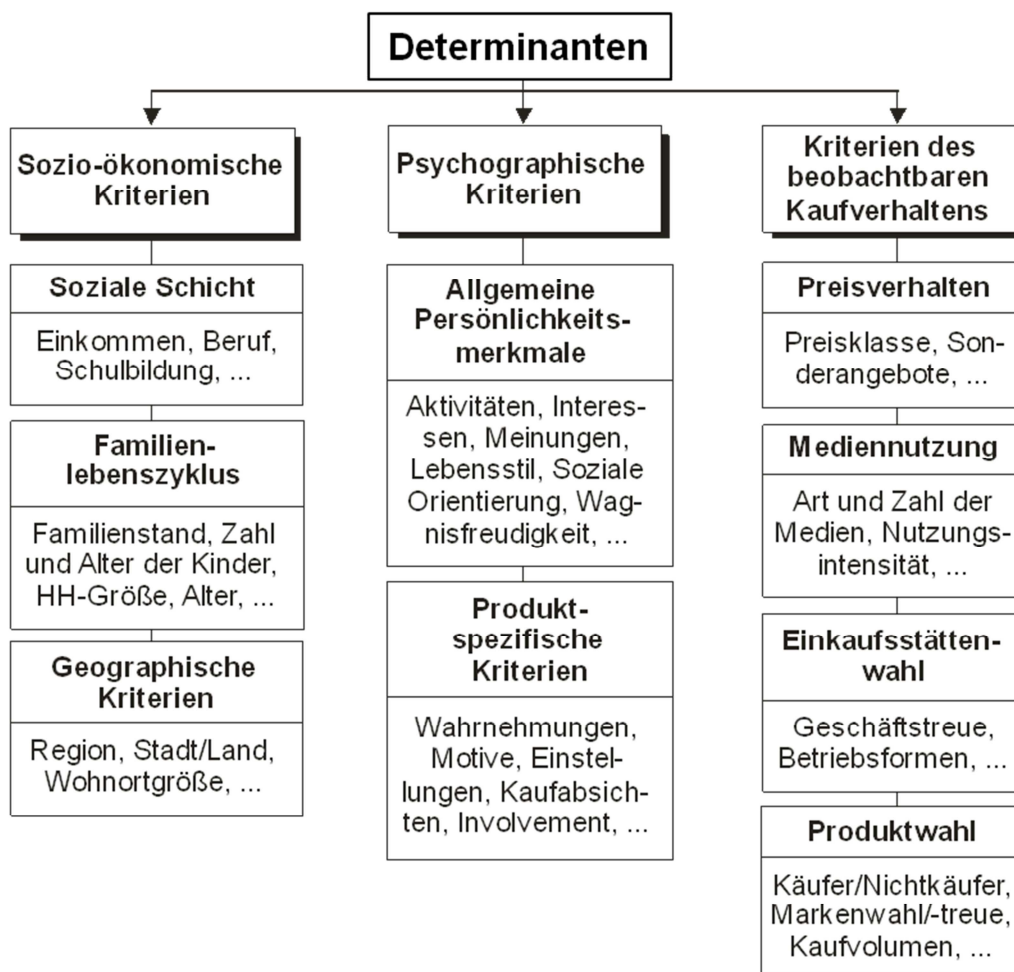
Determinanten

Sozio-ökonomische Kriterien

Soziale Schicht

Einkommen, Beruf, Schulbildung, ...

Familienlebenszyklus

Familienstand, Zahl und Alter der Kinder, HH-Größe, Alter, ...

Geographische Kriterien

Region, Stadt/Land, Wohnortgröße, ...

Psychographische Kriterien

Allgemeine Persönlichkeitsmerkmale

Aktivitäten, Interessen, Meinungen, Lebensstil, Soziale Orientierung, Wagnisfreudigkeit, ...

Produktspezifische Kriterien

Wahrnehmungen, Motive, Einstellungen, Kaufabsichten, Involvement, ...

Kriterien des beobachtbaren Kaufverhaltens

Preisverhalten

Preisklasse, Sonderangebote, ...

Mediennutzung

Art und Zahl der Medien, Nutzungsintensität, ...

Einkaufsstättenwahl

Geschäftstreue, Betriebsformen, ...

Produktwahl

Käufer/Nichtkäufer, Markenwahl/-treue, Kaufvolumen, ...